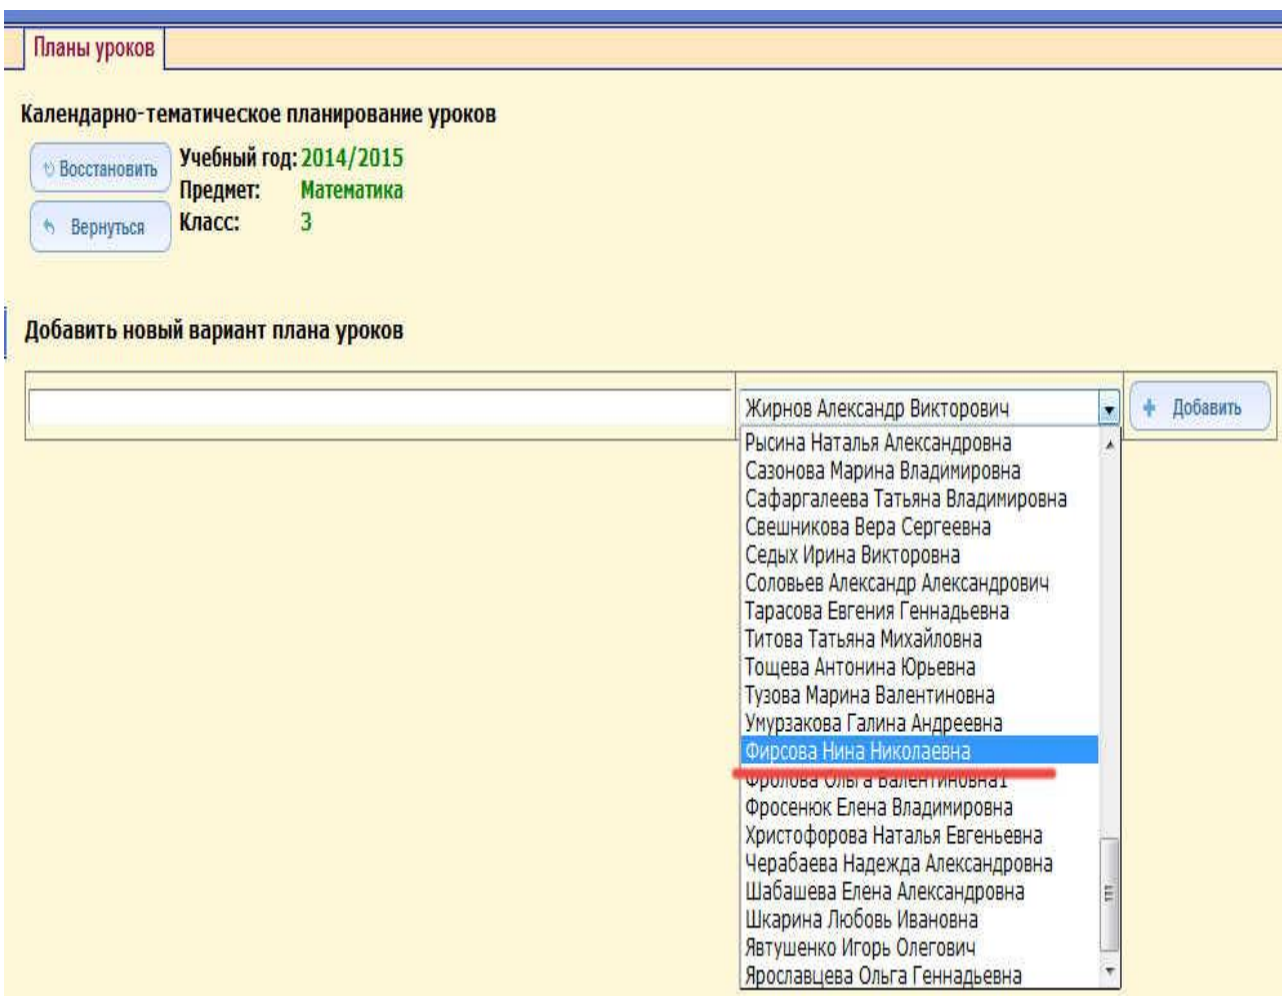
Планы уроков

Календарно-тематическое планирование уроков

Восстановить
Вернуться

Учебный год: 2014/2015
Предмет: Математика
Класс: 3

Добавить новый вариант плана уроков

Жирнов Александр Викторович

Добавить

Рысина Наталья Александровна
Сазонова Марина Владимировна
Сафаргалеева Татьяна Владимировна
Свешникова Вера Сергеевна
Седых Ирина Викторовна
Соловьев Александр Александрович
Тарасова Евгения Геннадьевна
Титова Татьяна Михайловна
Тощева Антонина Юрьевна
Тузова Марина Валентиновна
Умурзакова Галина Андреевна
Фирсова Нина Николаевна
Фролова Ольга Валентиновна1
Фросенюк Елена Владимировна
Христофорова Наталья Евгеньевна
Черабаева Надежда Александровна
Шабашева Елена Александровна
Шкарина Любовь Ивановна
Явтушенко Игорь Олегович
Ярославцева Ольга Геннадьевна